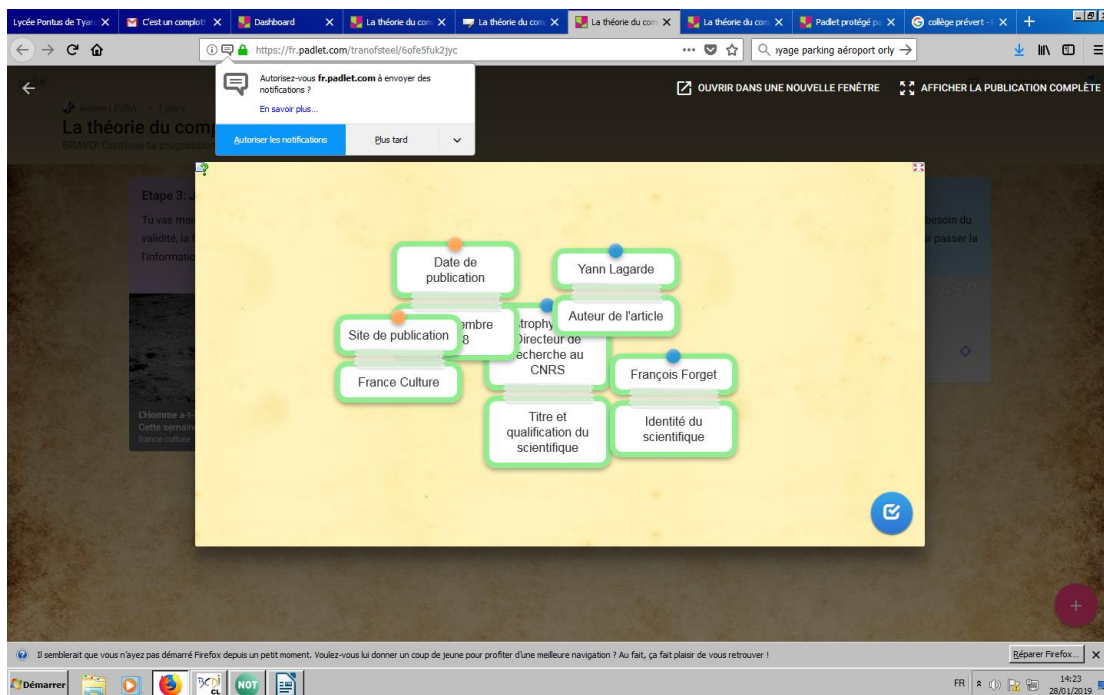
Lycée Pontus de Tyar | C'est un complot | Dashboard | La théorie du com | La théorie du com | La théorie du com | La théorie du com | Padlet protégé pa | collège prévert

https://fr.padlet.com/tranofsteel/6ofe5fuk2jyc

yage parking aéroport orly →

Autorisez-vous fr.padlet.com à envoyer des notifications ?
En savoir plus...
Autoriser les notifications
Plus tard

OUVRIR DANS UNE NOUVELLE FENÊTRE
AFFICHER LA PUBLICATION COMPLÈTE

Aurore LEUBA • 7 jours
La théorie du comp
BRAVO! Continue ta progression

Etape 3: J
Tu vas mai
validité, la f
l'informatio

besoin du
r passer la

L'Homme a-t-
Cette semaine
france culture

Date de publication
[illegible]embre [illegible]8
Site de publication
France Culture
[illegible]trophy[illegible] Directeur de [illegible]echerche au CNRS
Titre et qualification du scientifique
Yann Lagarde
Auteur de l'article
François Forget
Identité du scientifique

Il semblerait que vous n'ayez pas démarré Firefox depuis un petit moment. Voulez-vous lui donner un coup de jeune pour profiter d'une meilleure navigation ? Au fait, ça fait plaisir de vous retrouver !
Réparer Firefox...

Démarrer
FR
14:23
28/01/2019